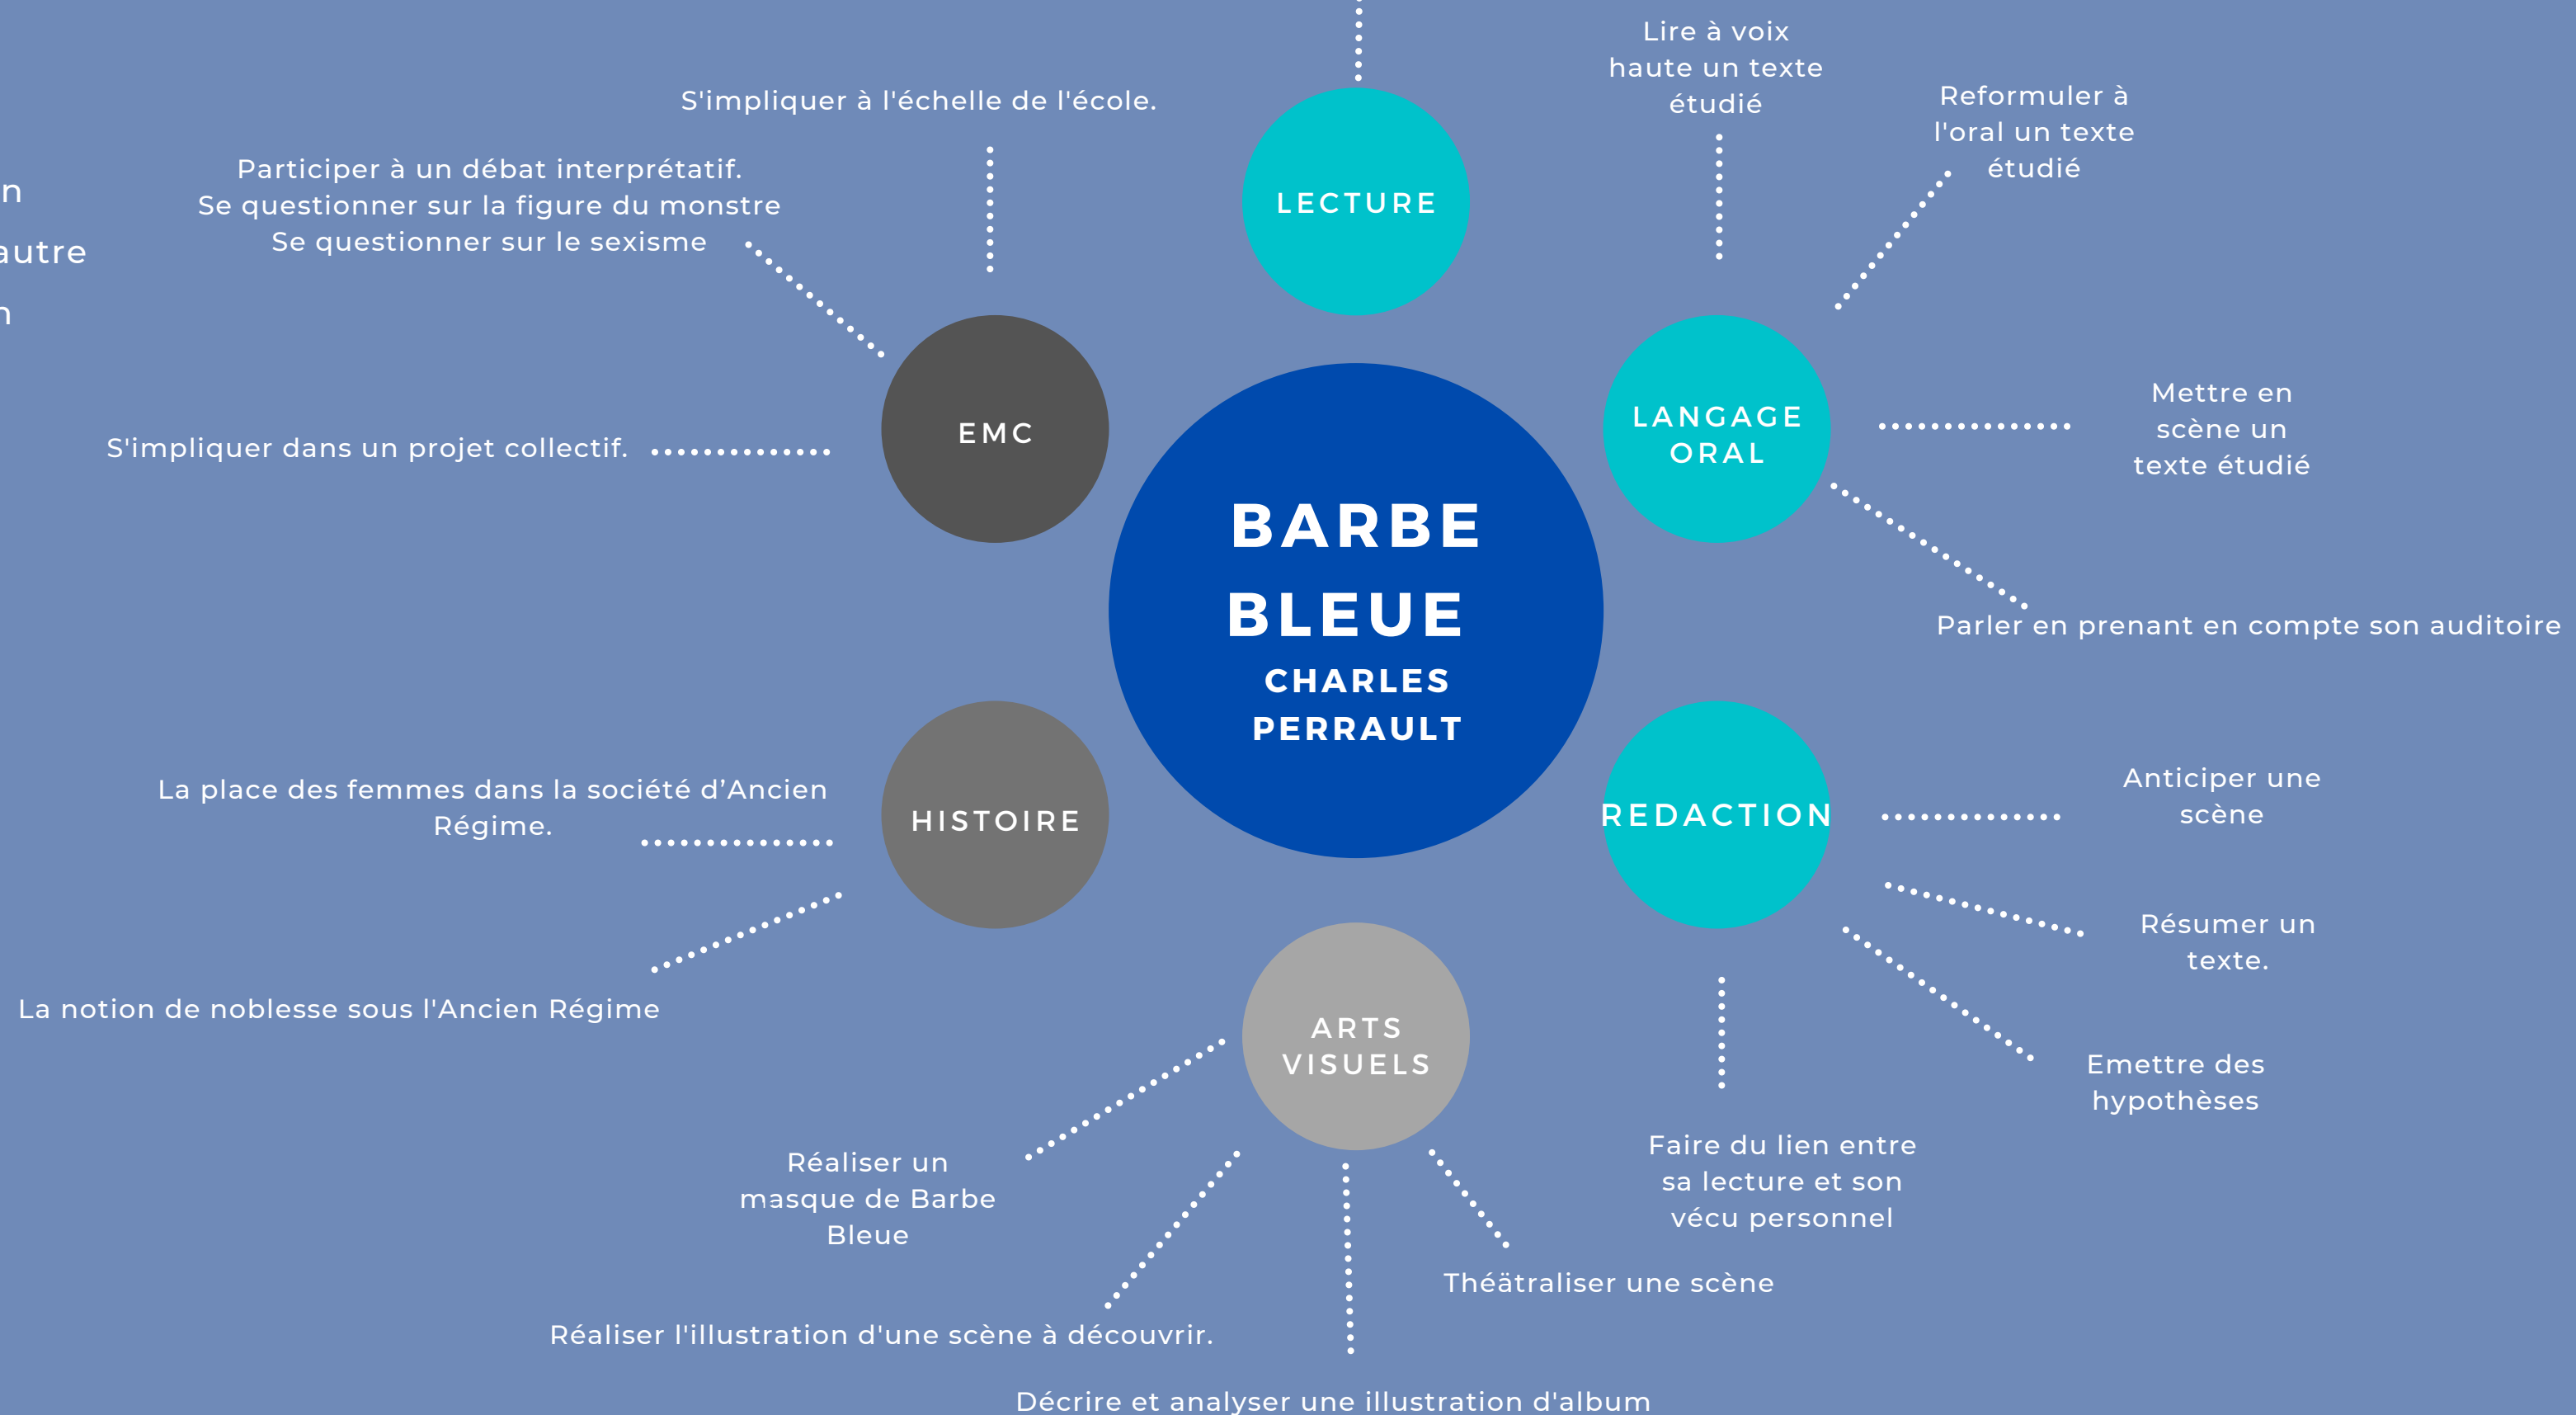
n
autre
n

S'impliquer à l'échelle de l'école.

Participer à un débat interprétatif.
Se questionner sur la figure du monstre
Se questionner sur le sexisme

LECTURE

Lire à voix haute un texte étudié

Reformuler à l'oral un texte étudié

EMC

S'impliquer dans un projet collectif.

BARBE BLEUE
CHARLES PERRAULT

LANGAGE ORAL

Mettre en scène un texte étudié

Parler en prenant en compte son auditoire

HISTOIRE

La place des femmes dans la société d'Ancien Régime.

La notion de noblesse sous l'Ancien Régime

REDACTION

Anticiper une scène

Résumer un texte.

Emettre des hypothèses

Faire du lien entre sa lecture et son vécu personnel

ARTS VISUELS

Réaliser un masque de Barbe Bleue

Théâtraliser une scène

Réaliser l'illustration d'une scène à découvrir.

Décrire et analyser une illustration d'album